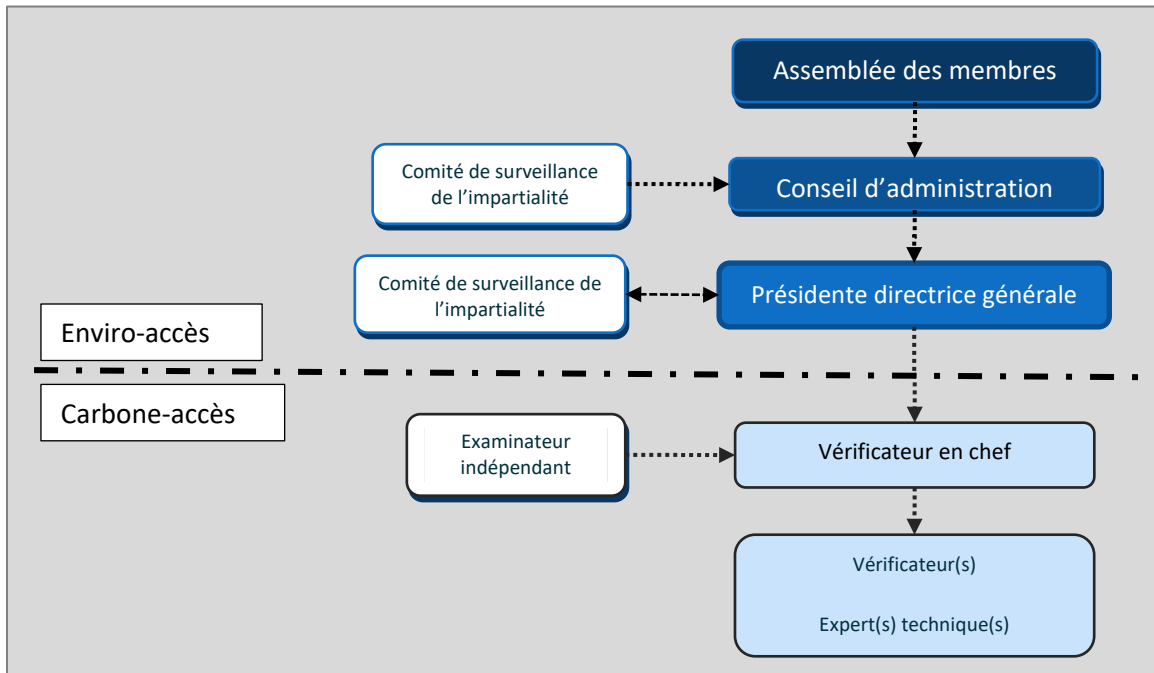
Assemblée des membres

Comité de surveillance de l'impartialité

Conseil d'administration

Comité de surveillance de l'impartialité

Présidente directrice générale

Enviro-accès

Carbone-accès

Examinateur indépendant

Vérificateur en chef

Vérificateur(s)

Expert(s) technique(s)